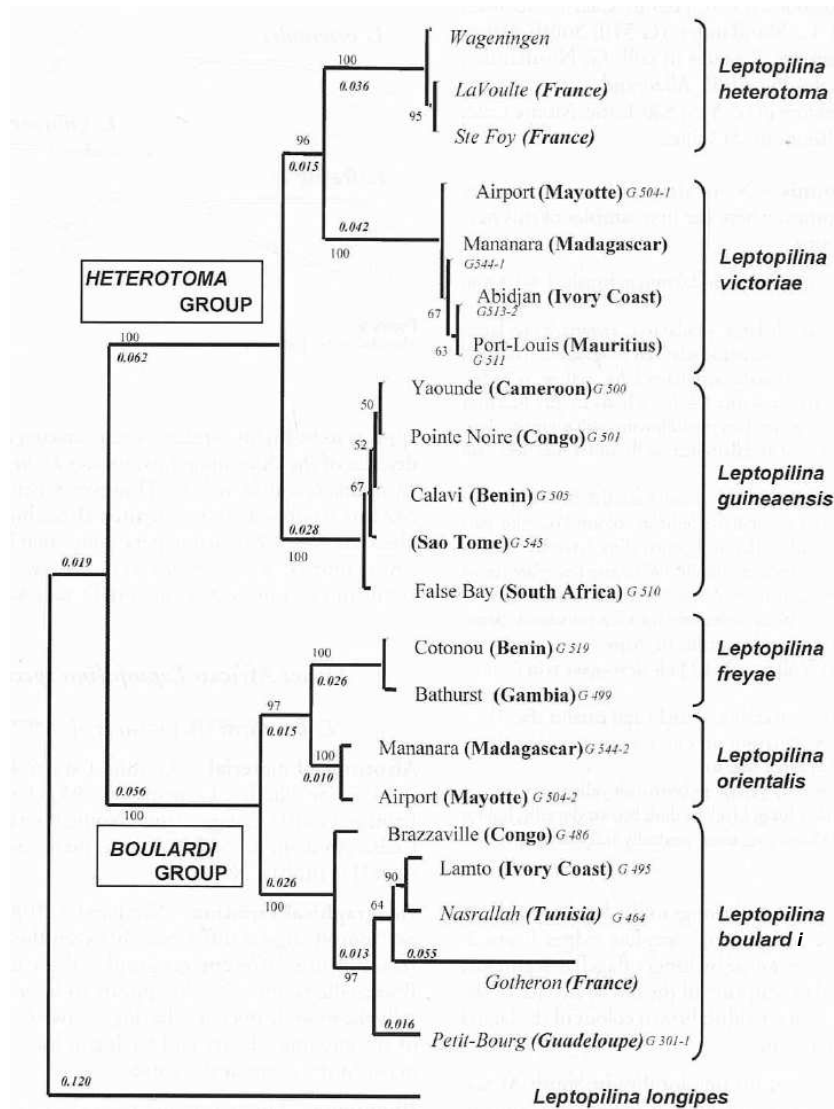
Wageningen

LaVoulte (France)

Ste Foy (France)

Leptopilina heterotoma

100
0.036
95
96
0.015

Airport (Mayotte) G 504-1

Mananara (Madagascar) G544-1

Abidjan (Ivory Coast) G513-2

Port-Louis (Mauritius) G 511

Leptopilina victoriae

0.042
100
67
63

HETEROTOMA GROUP

100
0.062

Yaounde (Cameroon) G 500

Pointe Noire (Congo) G 501

Calavi (Benin) G 505

(Sao Tome) G 545

False Bay (South Africa) G 510

Leptopilina guineaensis

50
52
67
0.028
100

0.019

Cotonou (Benin) G 519

Bathurst (Gambia) G 499

Leptopilina freyae

100
0.026
97
0.015

Mananara (Madagascar) G 544-2

Airport (Mayotte) G 504-2

Leptopilina orientalis

100
0.010
0.056
100

BOULARDI GROUP

Brazzaville (Congo) G 486

Lamto (Ivory Coast) G 495

Nasrallah (Tunisia) G 464

Gotheron (France)

Petit-Bourg (Guadeloupe) G 301-1

Leptopilina boulard i

0.026
100
90
64
0.055
0.013
97
0.016

0.120

Leptopilina longipes